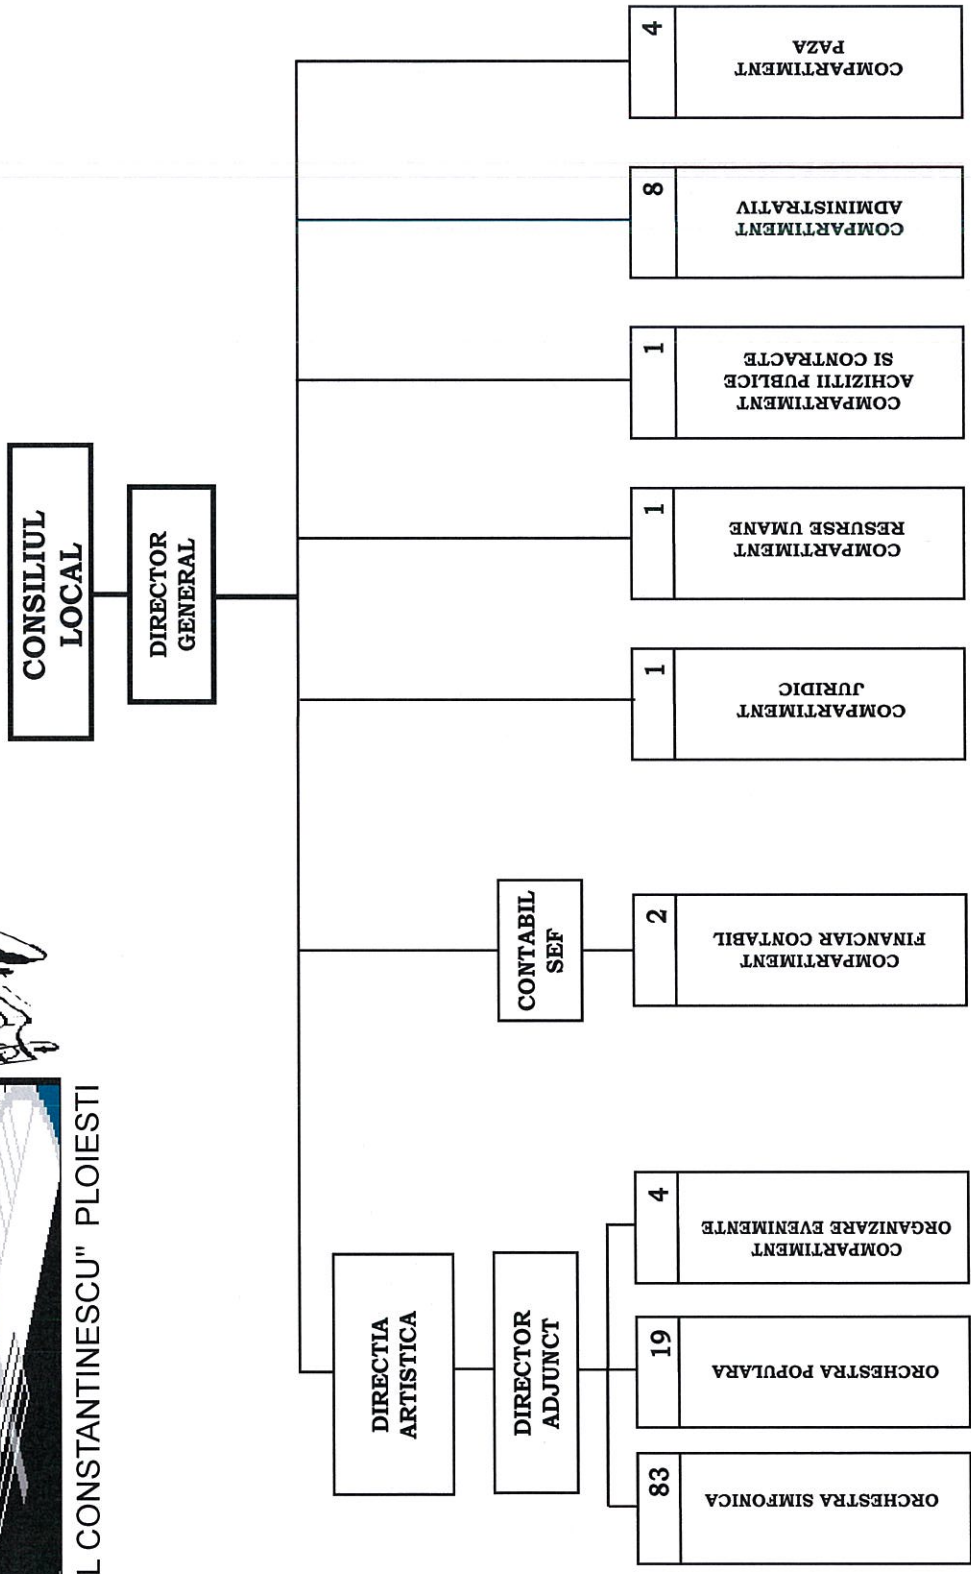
L CONSTANTINESCU" PLOIESTI

CONSILIUL LOCAL

DIRECTOR GENERAL

DIRECTIA ARTISTICA

DIRECTOR ADJUNCT

CONTABIL SEF

4 COMPARTIMENT PAZA

8 COMPARTIMENT ADMINISTRATIV

1 COMPARTIMENT ACHIZITII PUBLICE SI CONTRACTE

1 COMPARTIMENT RESURSE UMANE

1 COMPARTIMENT JURIDIC

2 COMPARTIMENT FINANCIAR CONTABIL

4 COMPARTIMENT ORGANIZARE EVENIMENTE

19 ORCHESTRA POPULARA

83 ORCHESTRA SIMFONICA